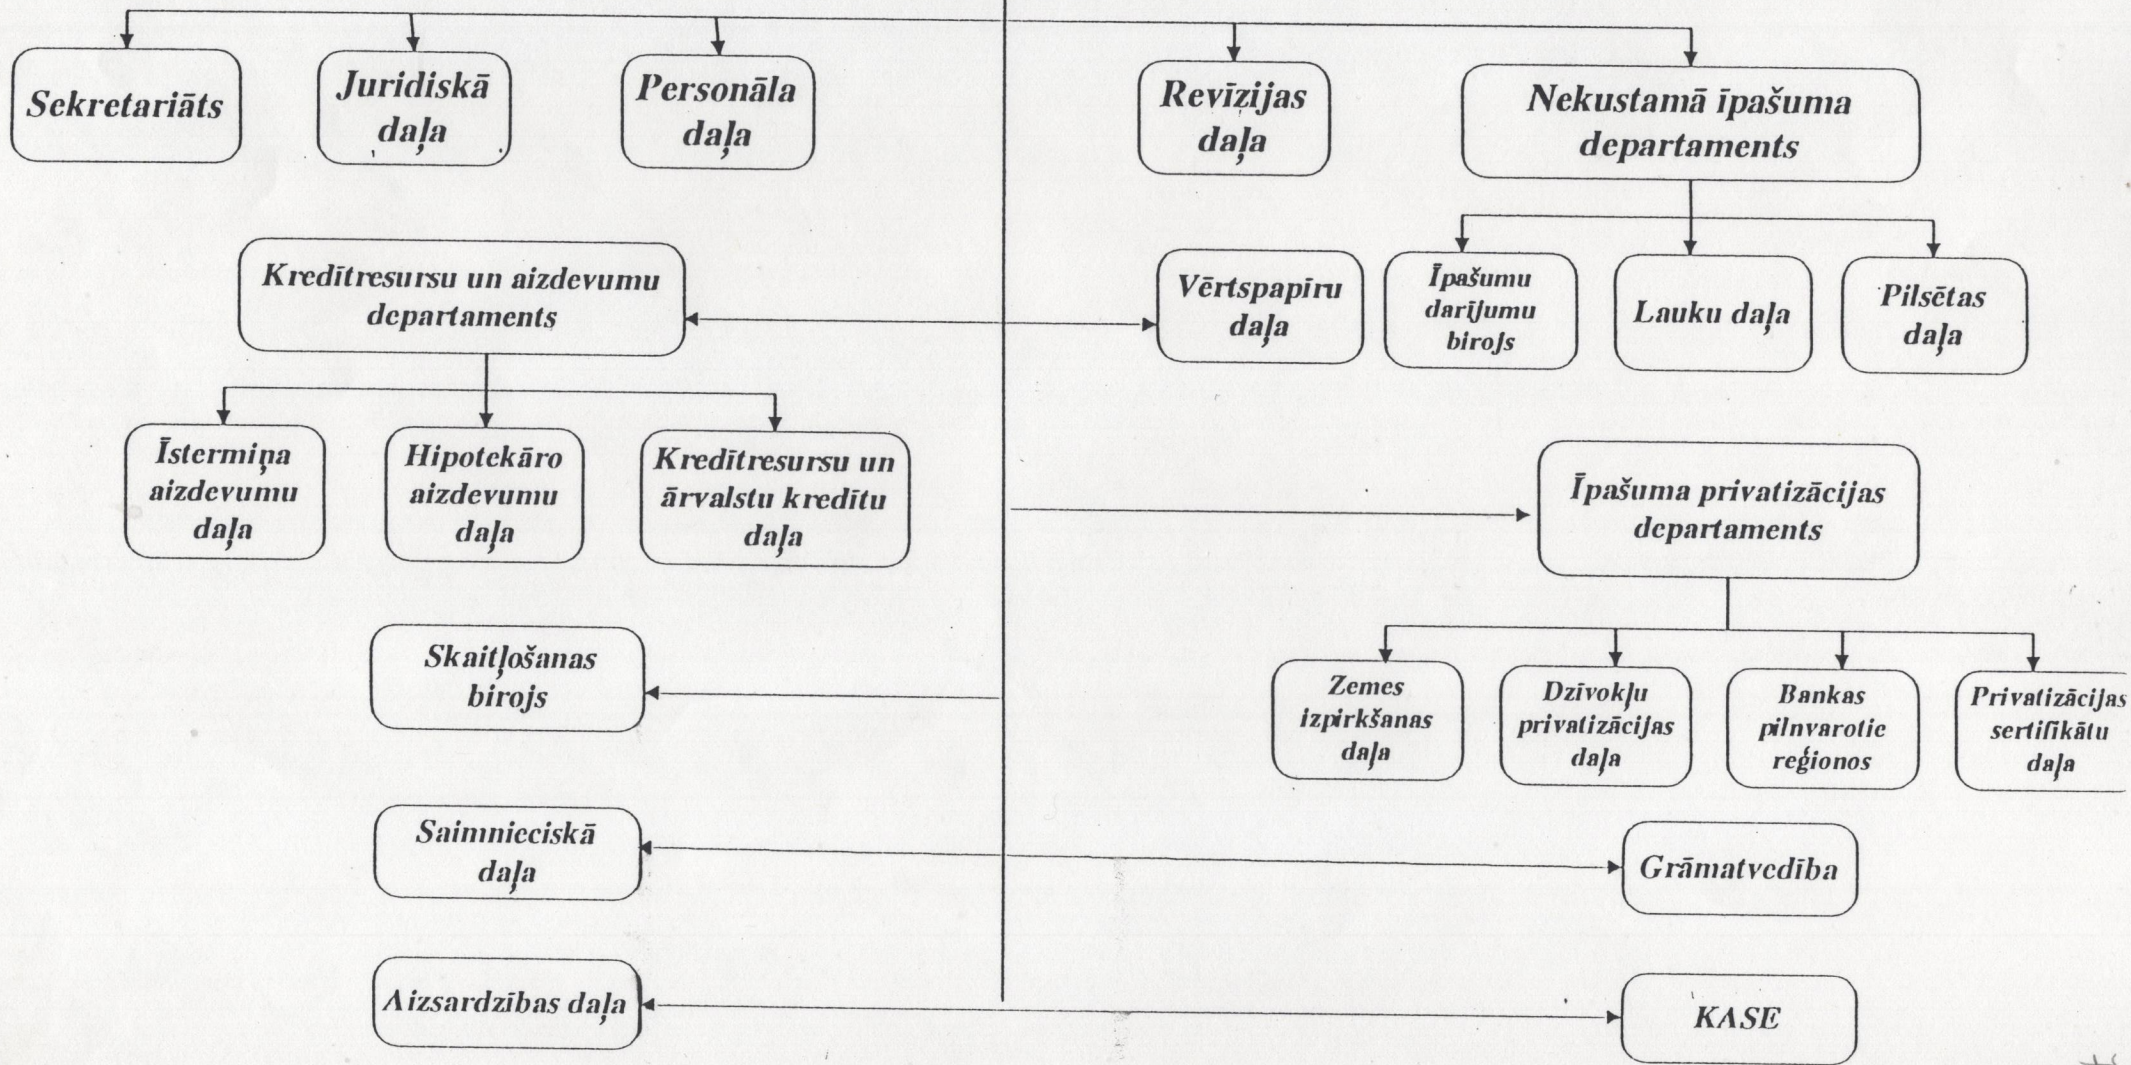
Sekretariāts

Juridiskā daļa

Personāla daļa

Revīzijas daļa

Nekustamā īpašuma departaments

Kredītresursu un aizdevumu departaments

Vērtspapīru daļa

Īpašumu darījumu birojs

Lauku daļa

Pilsētas daļa

Īstermiņa aizdevumu daļa

Hipotekāro aizdevumu daļa

Kredītresursu un ārvalstu kredītu daļa

Īpašuma privatizācijas departaments

Skaitļošanas birojs

Zemes izpirkšanas daļa

Dzīvokļu privatizācijas daļa

Bankas pilnvarotie reģionos

Privatizācijas sertifikātu daļa

Saimnieciskā daļa

Grāmatvedība

Aizsardzības daļa

KASE